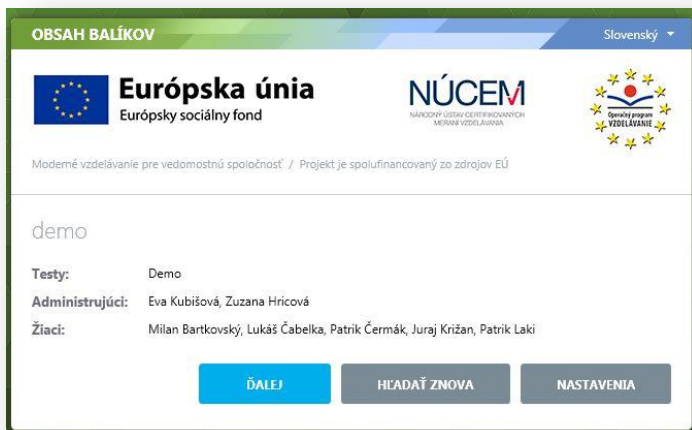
OBSAH BALÍKOV

Slovenský ▾

Európska únia
Európsky sociálny fond

NÚCEM
NÁRODNÝ ÚSTAV CERTIFIKOVANÝCH MERANÍ VZDELÁVANIA

Operačný program VZDELÁVANIE

Moderné vzdelávanie pre vedomostnú spoločnosť / Projekt je spolufinancovaný zo zdrojov EÚ

demo

Testy: Demo

Administrujúci: Eva Kubišová, Zuzana Hricová

Žiaci: Milan Bartkovský, Lukáš Čabelka, Patrik Čermák, Juraj Križan, Patrik Laki

ĎALEJ

HĽADAŤ ZNOVA

NASTAVENIA